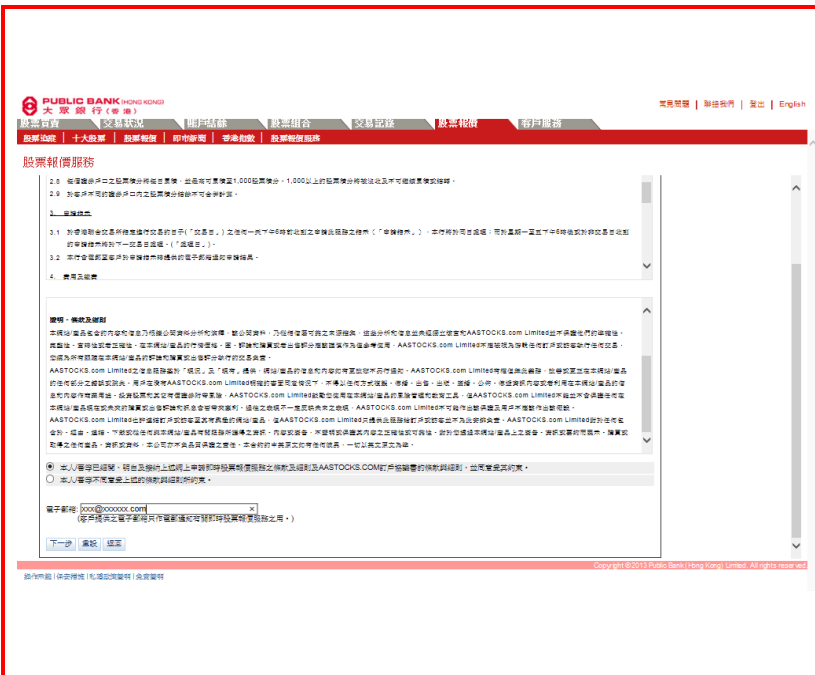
PUBLIC BANK (HONG KONG)
大眾銀行(香港)

常見問題 | 聯絡我們 | 登出 | English

股票買賣 | 交易狀況 | 戶口結餘 | 股票組合 | 交易記錄 | 股票報價 | 客戶服務

股票追蹤 | 十大股票 | 股票報價 | 即市新聞 | 香港指數 | 股票報價服務

股票報價服務

2.8 每個證券戶口之股票報價每個月費用，並最高可查閱至1,000個股票報價。1,000以上的股票報價的將被送收及不可繼續查閱報價。

2.9 於每年可同的證券戶口內之股票報價服務將不可合併計算。

3. 服務條款

3.1 於每週辦公日完成所有進行交易的日子（"交易日"）之後之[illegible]的服務之申請將（"申請條款"），本行將於下一個交易日處理，而到星期一至五下午6時後或於非交易日處理的申請將視為於下一交易日處理。（"處理日"）。

3.2 本行會根據客戶於申請時所提供的電子郵箱通知申請結果。

4. 費用及繳費

聲明、條款及細則

本網站/服務所載的內容和信息乃根據公司資料分析和演繹，部分同資料，乃從相信屬可靠之來源搜集，惟並分析和信息並未經獨立核實或AASTOCKS.com Limited並不保證其內的準確性、完整性、及時性或正確性。在本網站/服務的內容資料，圖、部份或資料實際均由其他人士提供或提供作為任何參考使用。AASTOCKS.com Limited不能就因為依賴任何的戶口資料而引起任何損失。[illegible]
AASTOCKS.com Limited之信息服務為"現況"及"現有"提供。網站/服務的信息和內容可更改者不另行通知。AASTOCKS.com Limited不會就任何損失負責。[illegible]
AASTOCKS.com Limited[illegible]

◉ 本人/吾等已細閱，明白及接納上述網上申請即時股票報價服務之條款及細則及AASTOCKS.COM打戶條款覺的條款與細則，並同意受其約束。
○ 本人/吾等不同意受上述的條款與細則所約束。

電子郵箱: xxx@xxxxxx.com
(客戶提供之電子郵箱只作處理通知有關即時股票報價服務之用。)

下一步 | 重設 | 返回

Copyright © 2013 Public Bank (Hong Kong) Limited. All rights reserved

操作守則 | 保安措施 | 私隱政策聲明 | 免責聲明